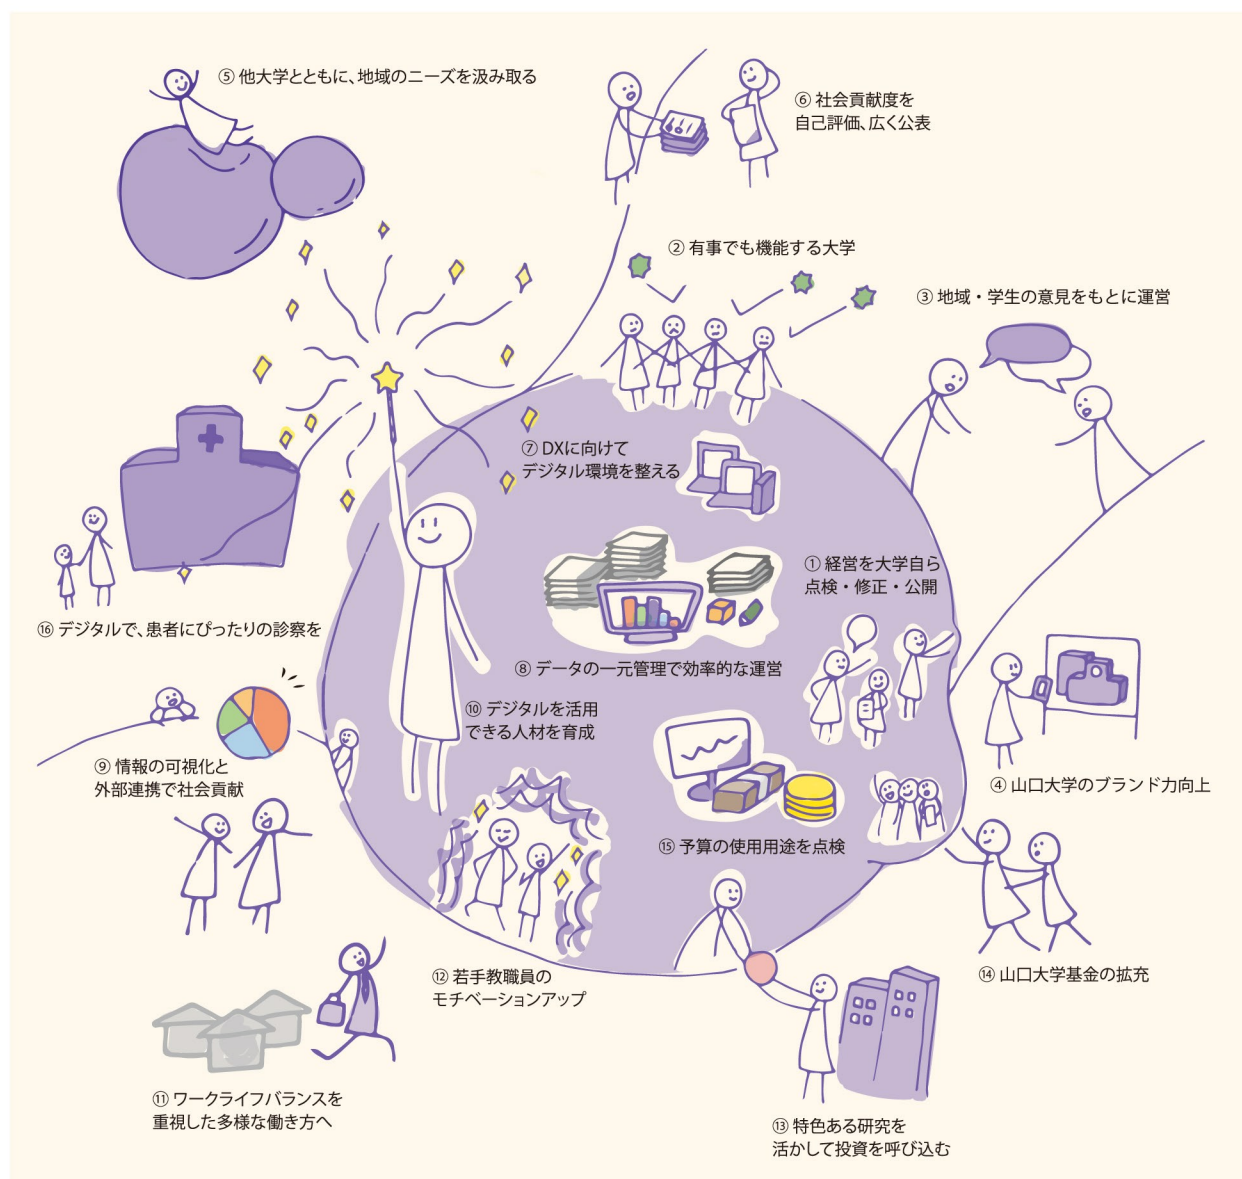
⑤ 他大学とともに、地域のニーズを汲み取る

⑥ 社会貢献度を
自己評価、広く公表

② 有事でも機能する大学

③ 地域・学生の意見をもとに運営

⑦ DXに向けて
デジタル環境を整える

① 経営を大学自ら
点検・修正・公開

⑯ デジタルで、患者にぴったりの診察を

⑧ データの一元管理で効率的な運営

⑩ デジタルを活用
できる人材を育成

⑨ 情報の可視化と
外部連携で社会貢献

④ 山口大学のブランド力向上

⑮ 予算の使用用途を点検

⑭ 山口大学基金の拡充

⑫ 若手教職員の
モチベーションアップ

⑪ ワークライフバランスを
重視した多様な働き方へ

⑬ 特色ある研究を
活かして投資を呼び込む